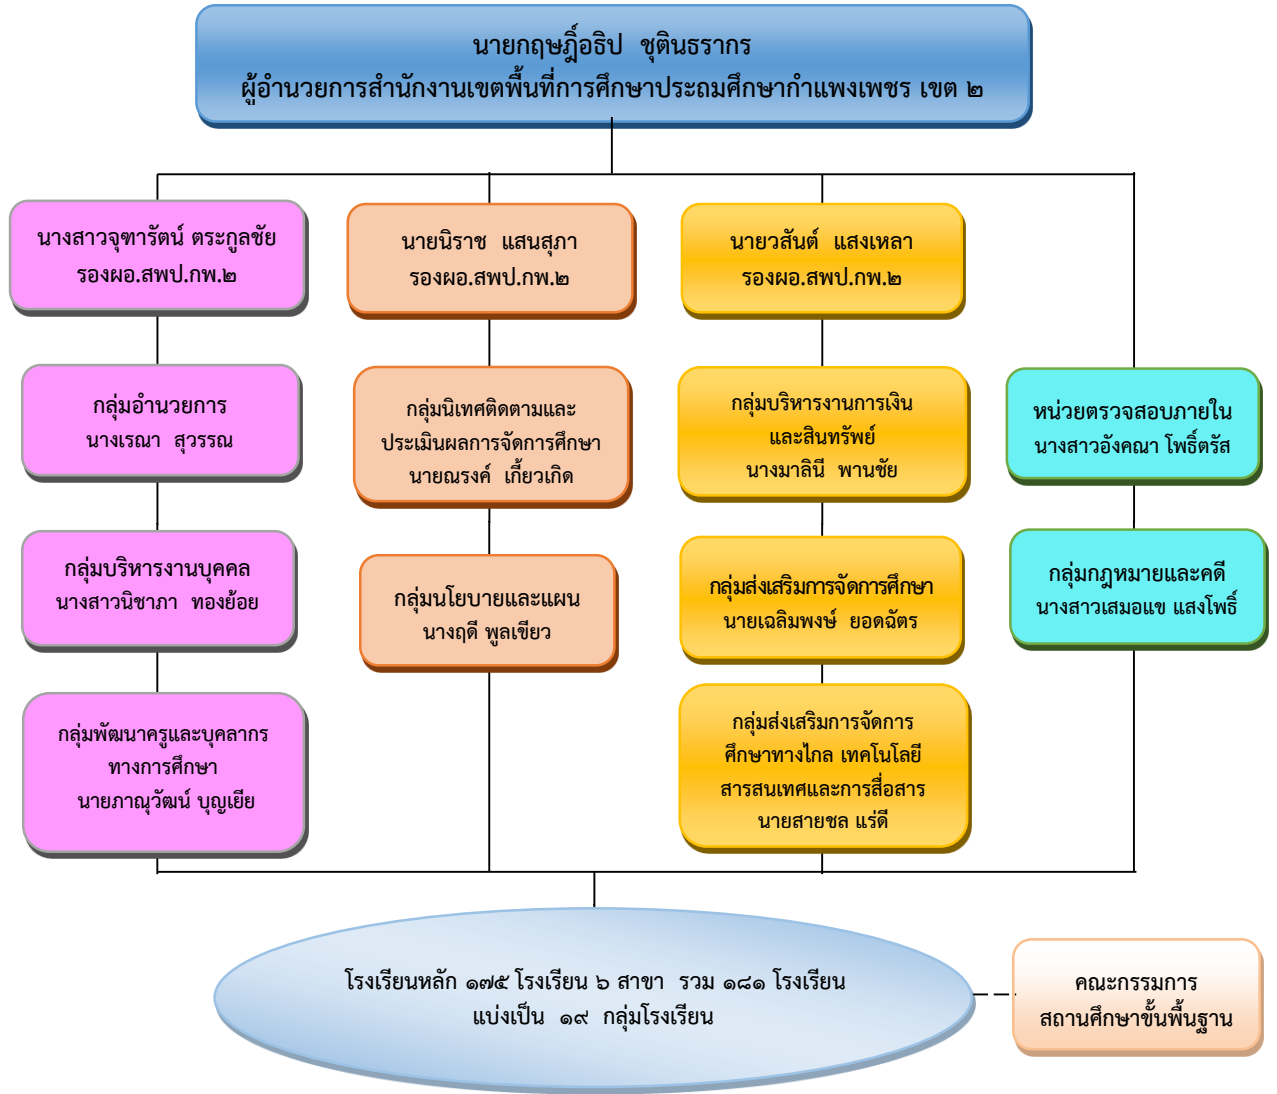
นายกฤษฎิ์อธิป ชุตินธรากร
ผู้อำนวยการสำนักงานเขตพื้นที่การศึกษาประถมศึกษากำแพงเพชร เขต ๒

นางสาวจุฑารัตน์ ตระกูลชัย
รองผอ.สพป.กพ.๒

นายนิราช แสนสุภา
รองผอ.สพป.กพ.๒

นายวสันต์ แสงเหลา
รองผอ.สพป.กพ.๒

กลุ่มอำนวยการ
นางเรณา สุวรรณ

กลุ่มนิเทศติดตามและประเมินผลการจัดการศึกษา
นายณรงค์ เกี้ยวเกิด

กลุ่มบริหารงานการเงินและสินทรัพย์
นางมาลินี พานชัย

หน่วยตรวจสอบภายใน
นางสาวอังคณา โพธิ์ตรัส

กลุ่มบริหารงานบุคคล
นางสาวนิชาภา ทองย้อย

กลุ่มนโยบายและแผน
นางฤดี พูลเขียว

กลุ่มส่งเสริมการจัดการศึกษา
นายเฉลิมพงษ์ ยอดฉัตร

กลุ่มกฎหมายและคดี
นางสาวเสมอแข แสงโพธิ์

กลุ่มพัฒนาครูและบุคลากรทางการศึกษา
นายภาณุวัฒน์ บุญเยีย

กลุ่มส่งเสริมการจัดการศึกษาทางไกล เทคโนโลยีสารสนเทศและการสื่อสาร
นายสายชล แร่ดี

โรงเรียนหลัก ๑๗๕ โรงเรียน ๖ สาขา รวม ๑๘๑ โรงเรียน
แบ่งเป็น ๑๙ กลุ่มโรงเรียน

คณะกรรมการ
สถานศึกษาขั้นพื้นฐาน